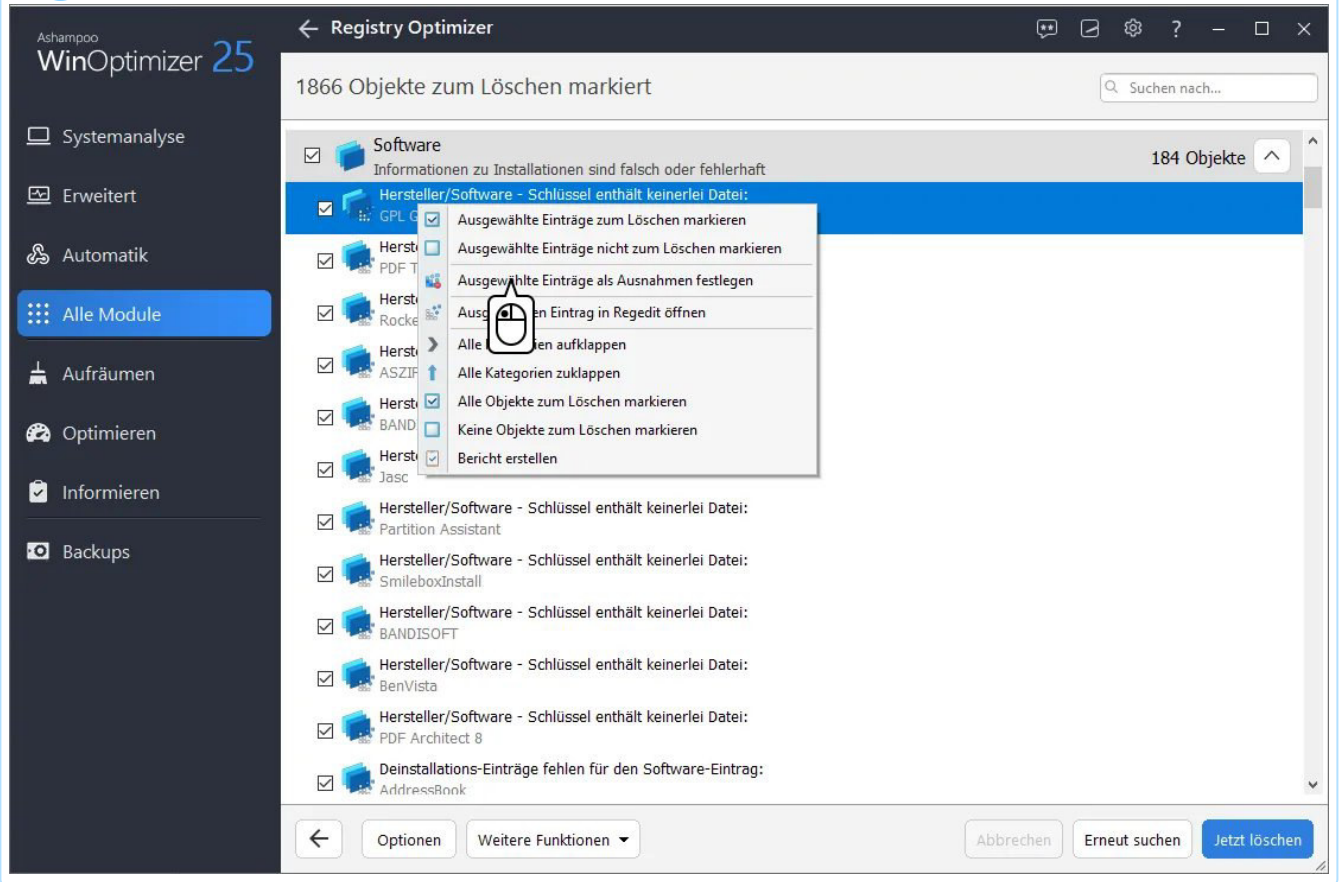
Ashampoo
WinOptimizer 25

Systemanalyse
Erweitert
Automatik
Alle Module
Aufräumen
Optimieren
Informieren
Backups

← Registry Optimizer

1866 Objekte zum Löschen markiert

Suchen nach...

Software
Informationen zu Installationen sind falsch oder fehlerhaft
184 Objekte

Hersteller/Software - Schlüssel enthält keinerlei Datei:
GPL G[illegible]

Herst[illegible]
PDF T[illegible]

Herst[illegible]
Rocke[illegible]

Herst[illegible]
ASZIF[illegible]

Herst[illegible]
BAND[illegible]

Herst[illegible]
Jasc

Ausgewählte Einträge zum Löschen markieren
Ausgewählte Einträge nicht zum Löschen markieren
Ausgewählte Einträge als Ausnahmen festlegen
Ausg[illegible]en Eintrag in Regedit öffnen
Alle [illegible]ien aufklappen
Alle Kategorien zuklappen
Alle Objekte zum Löschen markieren
Keine Objekte zum Löschen markieren
Bericht erstellen

Hersteller/Software - Schlüssel enthält keinerlei Datei:
Partition Assistant

Hersteller/Software - Schlüssel enthält keinerlei Datei:
SmileboxInstall

Hersteller/Software - Schlüssel enthält keinerlei Datei:
BANDISOFT

Hersteller/Software - Schlüssel enthält keinerlei Datei:
BenVista

Hersteller/Software - Schlüssel enthält keinerlei Datei:
PDF Architect 8

Deinstallations-Einträge fehlen für den Software-Eintrag:
AddressBook

←
Optionen
Weitere Funktionen
Abbrechen
Erneut suchen
Jetzt löschen